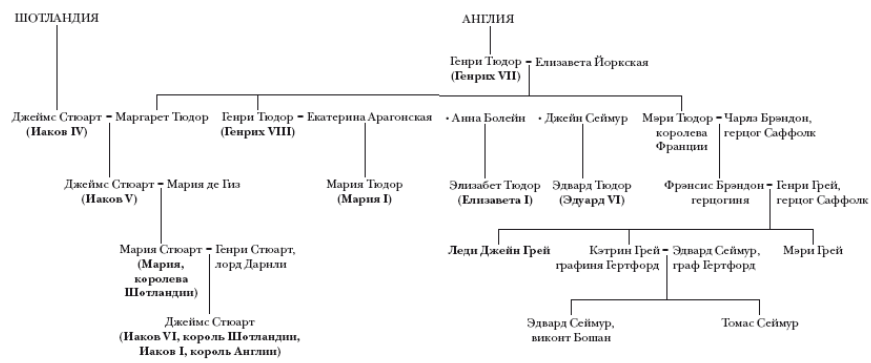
ШОТЛАНДИЯ

АНГЛИЯ

Генри Тюдор = Елизавета Йоркская
**(Генрих VII)**

Джеймс Стюарт = Маргарет Тюдор
**(Иаков IV)**

Генри Тюдор = Екатерина Арагонская
**(Генрих VIII)**

• Анна Болейн

• Джейн Сеймур

Мэри Тюдор = Чарлз Брэндон, герцог Саффолк
королева Франции

Джеймс Стюарт = Мария де Гиз
**(Иаков V)**

Мария Тюдор
**(Мария I)**

Элизабет Тюдор
**(Елизавета I)**

Эдвард Тюдор
**(Эдуард VI)**

Фрэнсис Брэндон = Генри Грей, герцог Саффолк
герцогиня

Мария Стюарт = Генри Стюарт, лорд Дарнли
**(Мария, королева Шотландии)**

**Леди Джейн Грей**

Кэтрин Грей = Эдвард Сеймур, граф Гертфорд
графиня Гертфорд

Мэри Грей

Джеймс Стюарт
**(Иаков VI, король Шотландии, Иаков I, король Англии)**

Эдвард Сеймур, виконт Бошан

Томас Сеймур